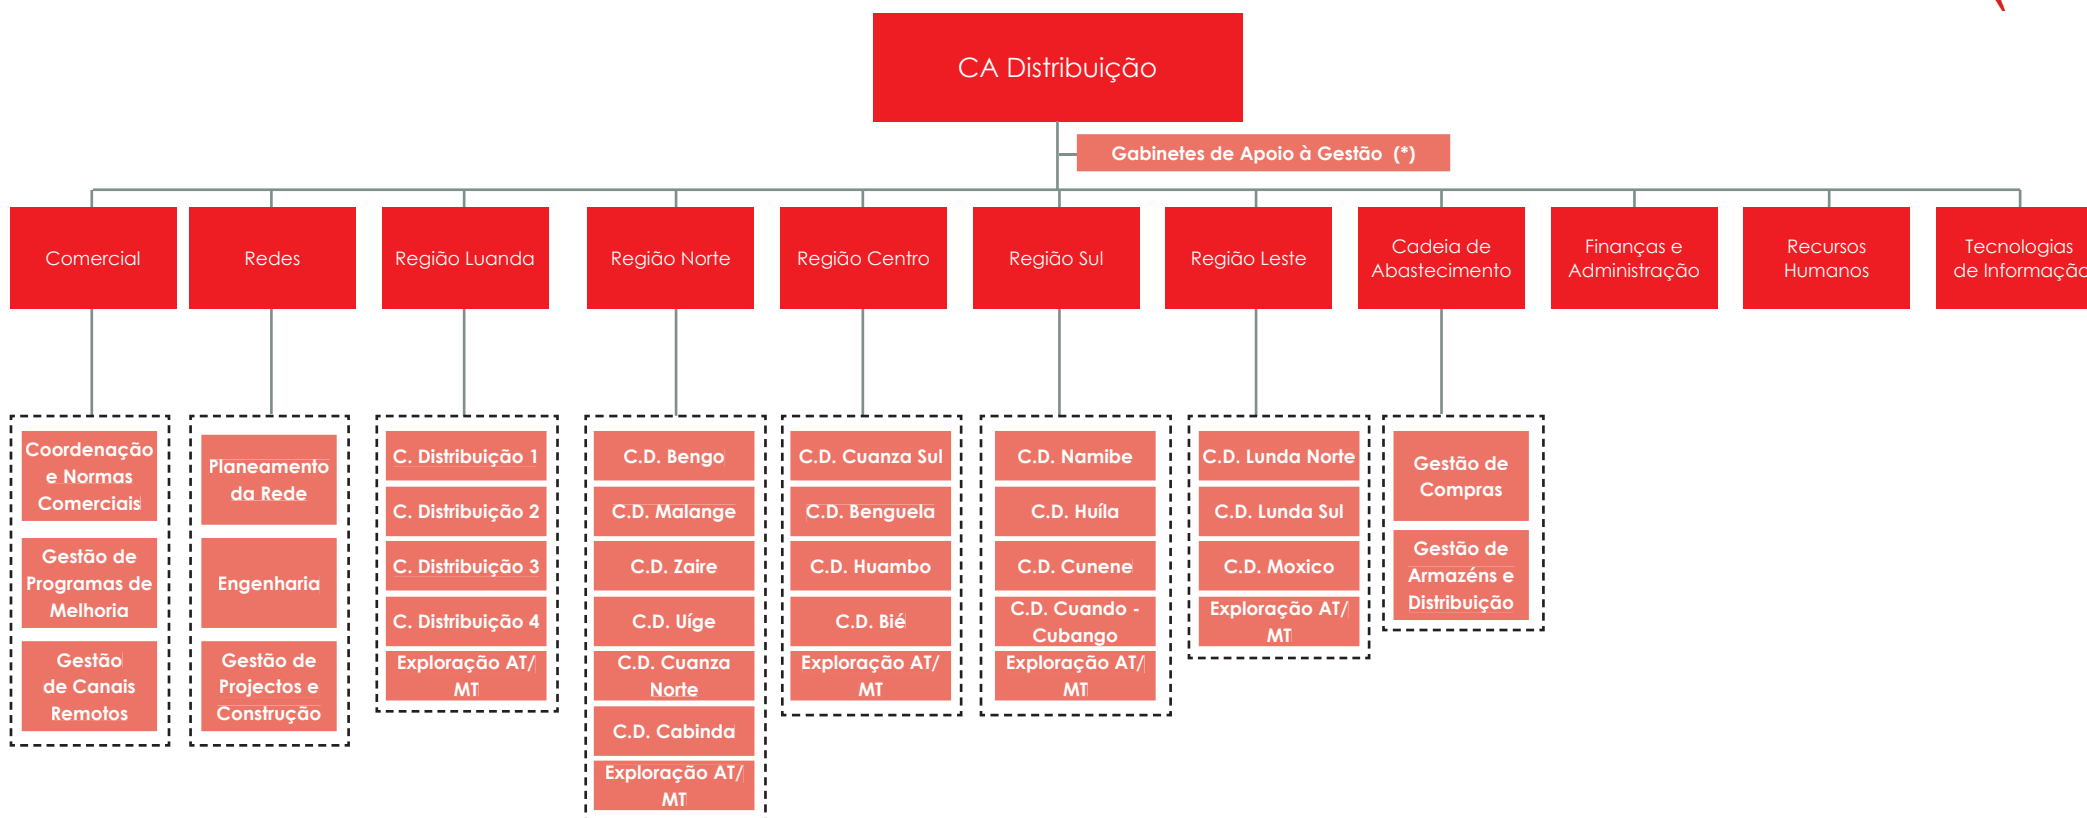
CA Distribuição

Gabinetes de Apoio à Gestão (*)

Comercial

Redes

Região Luanda

Região Norte

Região Centro

Região Sul

Região Leste

Cadeia de Abastecimento

Finanças e Administração

Recursos Humanos

Tecnologias de Informaçã

Coordenação e Normas Comerciais

Gestão de Programas de Melhoria

Gestão de Canais Remotos

Planeamento da Rede

Engenharia

Gestão de Projectos e Construção

C. Distribuição 1

C. Distribuição 2

C. Distribuição 3

C. Distribuição 4

Exploração AT/MT

C.D. Bengo

C.D. Malange

C.D. Zaire

C.D. Uíge

C.D. Cuanza Norte

C.D. Cabinda

Exploração AT/MT

C.D. Cuanza Sul

C.D. Benguela

C.D. Huambo

C.D. Bié

Exploração AT/MT

C.D. Namibe

C.D. Huíla

C.D. Cunene

C.D. Cuando - Cubango

Exploração AT/MT

C.D. Lunda Norte

C.D. Lunda Sul

C.D. Moxico

Exploração AT/MT

Gestão de Compras

Gestão de Armazéns e Distribuição